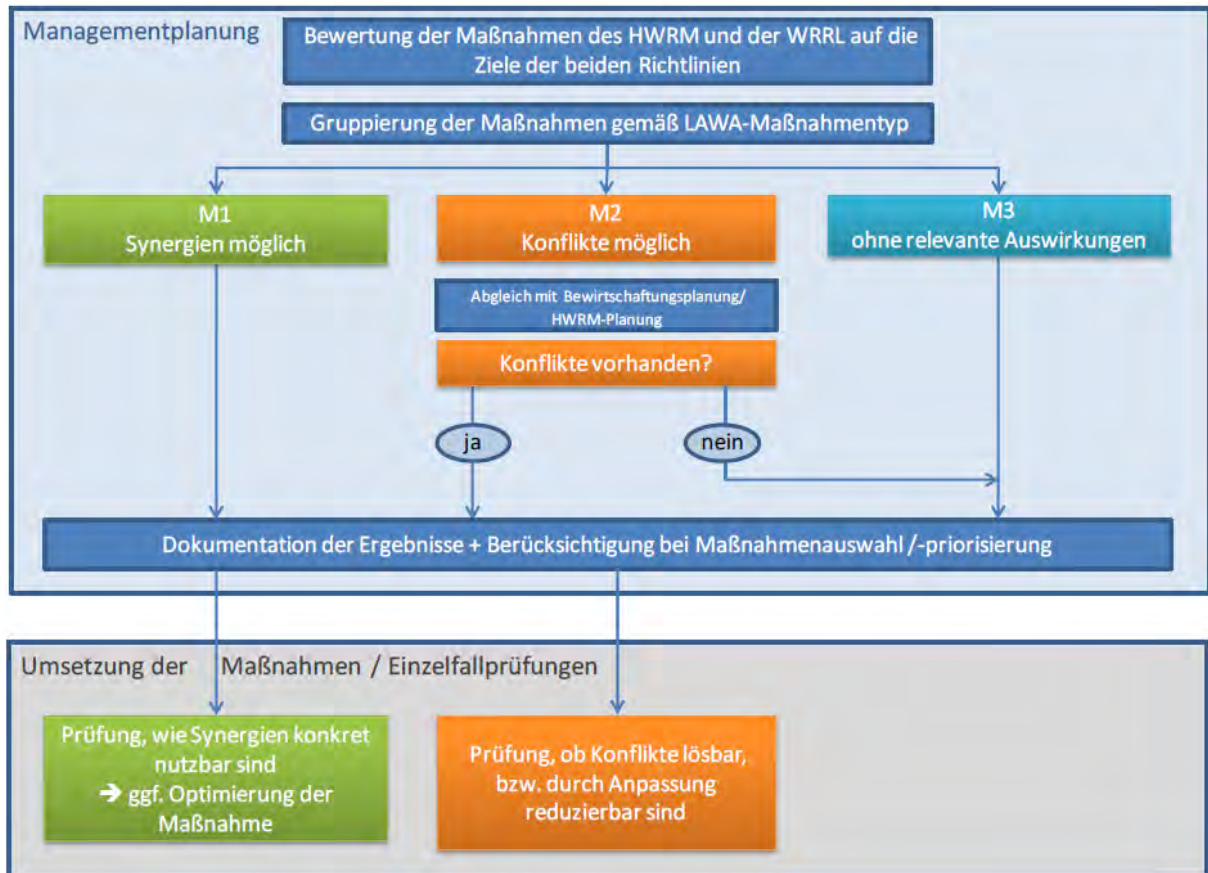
Managementplanung

Bewertung der Maßnahmen des HWRM und der WRRL auf die Ziele der beiden Richtlinien

Gruppierung der Maßnahmen gemäß LAWA-Maßnahmentyp

M1
Synergien möglich

M2
Konflikte möglich

M3
ohne relevante Auswirkungen

Abgleich mit Bewirtschaftungsplanung/ HWRM-Planung

Konflikte vorhanden?

ja

nein

Dokumentation der Ergebnisse + Berücksichtigung bei Maßnahmenauswahl /-priorisierung

Umsetzung der Maßnahmen / Einzelfallprüfungen

Prüfung, wie Synergien konkret nutzbar sind
➔ ggf. Optimierung der Maßnahme

Prüfung, ob Konflikte lösbar, bzw. durch Anpassung reduzierbar sind